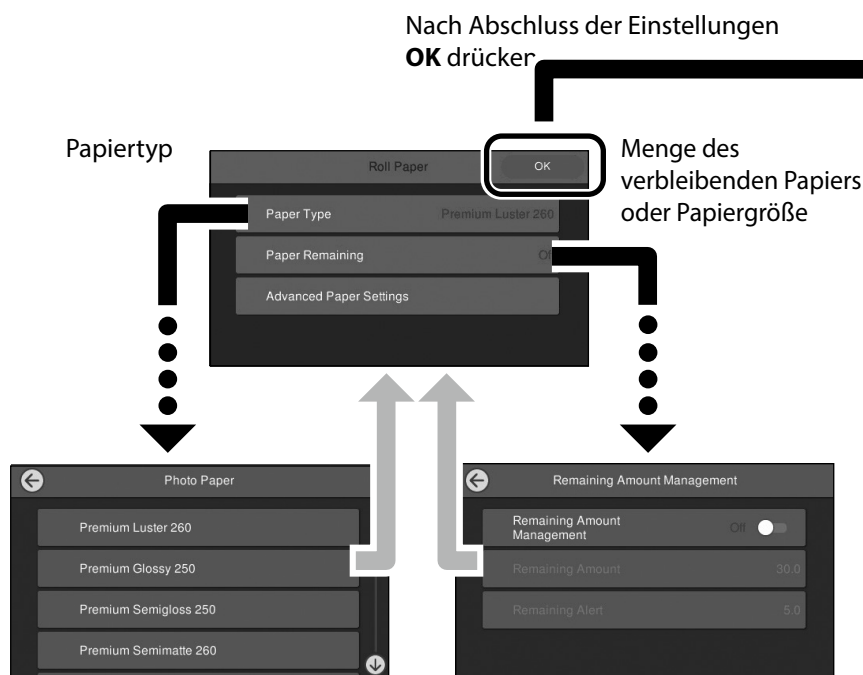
Nach Abschluss der Einstellungen **OK** drücken

Papiertyp

Menge des verbleibenden Papiers oder Papiergröße

Roll Paper

OK

Paper Type Premium Luster 260

Paper Remaining Off

Advanced Paper Settings

Photo Paper

Premium Luster 260

Premium Glossy 250

Premium Semigloss 250

Premium Semimatte 260

Remaining Amount Management

Remaining Amount Management Off

Remaining Amount 30.0

Remaining Alert 5.0